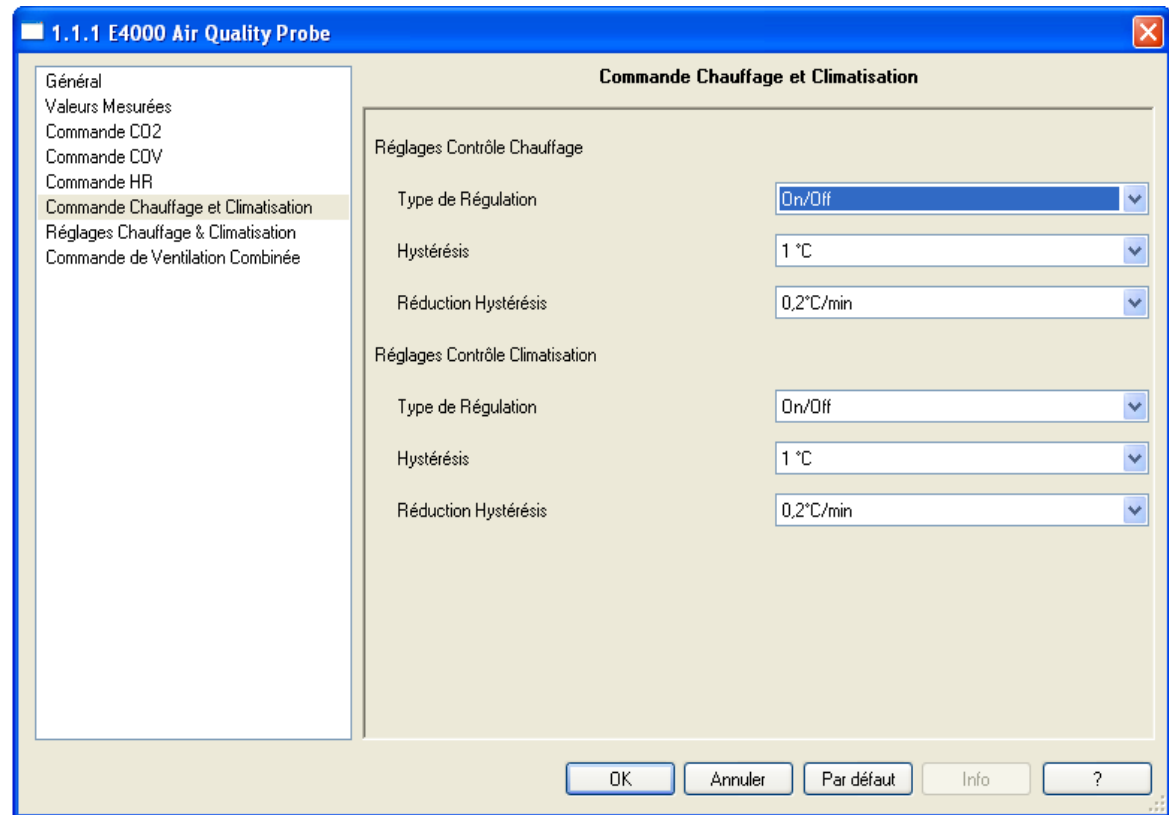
1.1.1 E4000 Air Quality Probe

Général
Valeurs Mesurées
Commande CO2
Commande COV
Commande HR
Commande Chauffage et Climatisation
Réglages Chauffage & Climatisation
Commande de Ventilation Combinée

Commande Chauffage et Climatisation

Réglages Contrôle Chauffage

Type de Régulation — On/Off

Hystérésis — 1 °C

Réduction Hystérésis — 0,2°C/min

Réglages Contrôle Climatisation

Type de Régulation — On/Off

Hystérésis — 1 °C

Réduction Hystérésis — 0,2°C/min

OK | Annuler | Par défaut | Info | ?